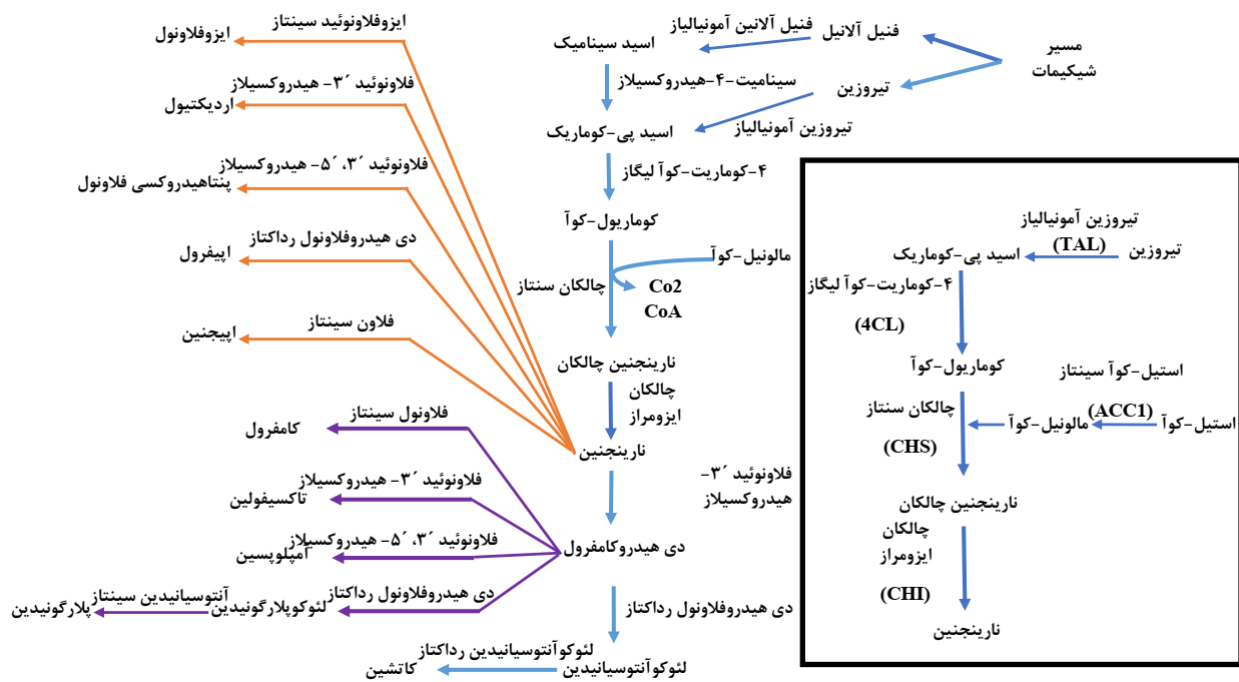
مسیر شیکیمات

فنیل آلانین
فنیل آلانین آمونیالیاز
اسید سینامیک
سینامیت-۴-هیدروکسیلاز
تیروزین
تیروزین آمونیالیاز
اسید پی-کوماریک
۴-کوماریت-کوآ لیگاز
کوماریول-کوآ
مالونیل-کوآ
چالکان سنتاز
Co2
CoA
نارینجنین چالکان
چالکان ایزومراز
نارینجنین
فلاونوئید ´۳-هیدروکسیلاز
دی هیدروکامفرول
دی هیدروفلاونول رداکتاز
لئوکوآنتوسیانیدین
لئوکوآنتوسیانیدین رداکتاز
کاتشین

ایزوفلاونوئید سینتاز
ایزوفلاونول
فلاونوئید ´۳- هیدروکسیلاز
اردیکتیول
فلاونوئید ´۳، ´۵- هیدروکسیلاز
پنتاهیدروکسی فلاونول
دی هیدروفلاونول رداکتاز
اپیفرول
فلاون سینتاز
اپیجنین

فلاونول سینتاز
کامفرول
فلاونوئید ´۳- هیدروکسیلاز
تاکسیفولین
فلاونوئید ´۳، ´۵- هیدروکسیلاز
آمپلوپسین
دی هیدروفلاونول رداکتاز
لئوکوپلارگونیدین
آنتوسیانیدین سینتاز
پلارگونیدین

تیروزین آمونیالیاز
(TAL)
تیروزین
اسید پی-کوماریک
۴-کوماریت-کوآ لیگاز
(4CL)
کوماریول-کوآ
استیل-کوآ سینتاز
(ACC1)
استیل-کوآ
مالونیل-کوآ
چالکان سنتاز
(CHS)
نارینجنین چالکان
چالکان ایزومراز
(CHI)
نارینجنین